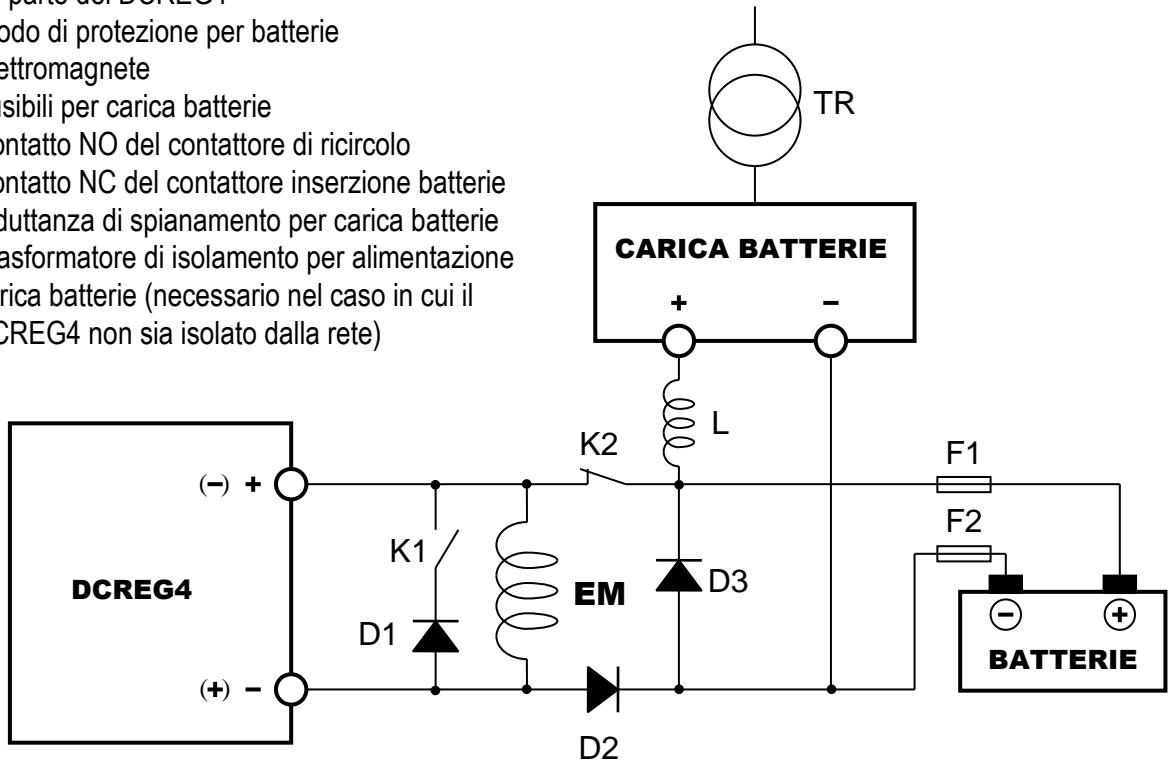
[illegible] parte del DCREG4
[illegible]odo di protezione per batterie
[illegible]ettromagnete
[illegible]usibili per carica batterie
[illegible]ontatto NO del contattore di ricircolo
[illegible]ontatto NC del contattore inserzione batterie
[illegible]duttanza di spianamento per carica batterie
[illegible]asformatore di isolamento per alimentazione
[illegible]rica batterie (necessario nel caso in cui il
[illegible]CREG4 non sia isolato dalla rete)

TR

CARICA BATTERIE

+

−

L

K2

F1

F2

(−) +

K1

DCREG4

EM

D3

D1

(+) −

D2

−

+

BATTERIE